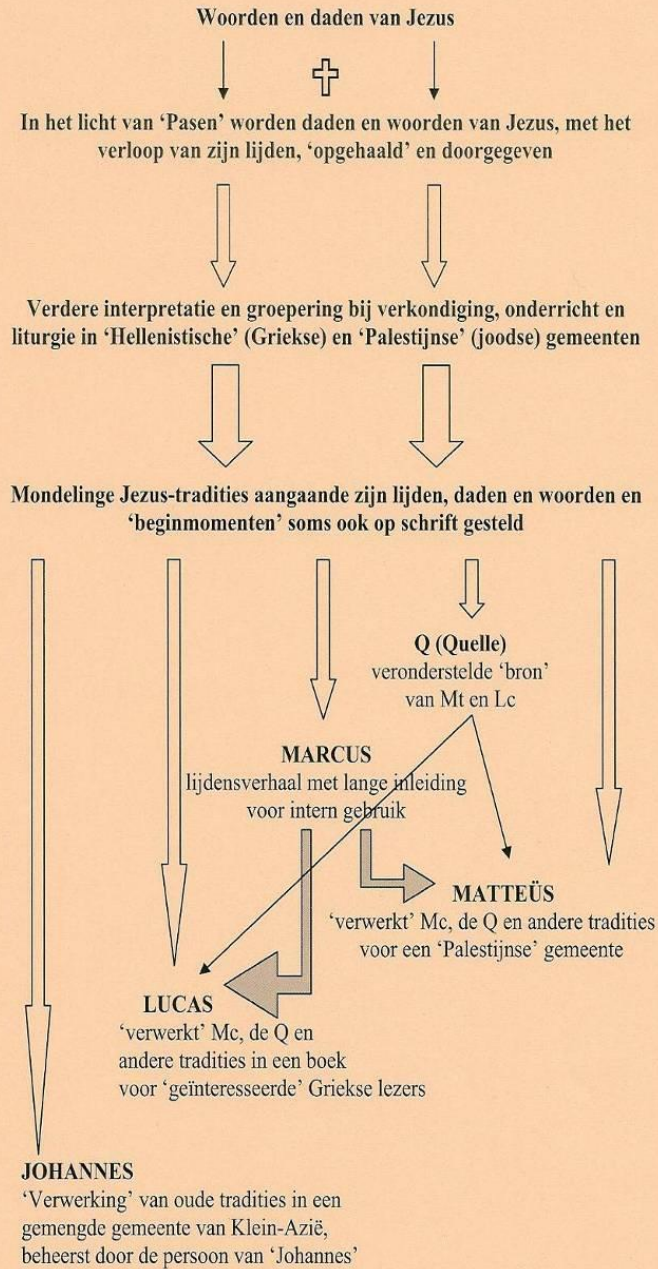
Woorden en daden van Jezus

In het licht van 'Pasen' worden daden en woorden van Jezus, met het verloop van zijn lijden, 'opgehaald' en doorgegeven

Verdere interpretatie en groepering bij verkondiging, onderricht en liturgie in 'Hellenistische' (Griekse) en 'Palestijnse' (joodse) gemeenten

Mondelinge Jezus-tradities aangaande zijn lijden, daden en woorden en 'beginmomenten' soms ook op schrift gesteld

Q (Quelle)
veronderstelde 'bron' van Mt en Lc

MARCUS
lijdensverhaal met lange inleiding voor intern gebruik

MATTEÜS
'verwerkt' Mc, de Q en andere tradities voor een 'Palestijnse' gemeente

LUCAS
'verwerkt' Mc, de Q en andere tradities in een boek voor 'geïnteresseerde' Griekse lezers

JOHANNES
'Verwerking' van oude tradities in een gemengde gemeente van Klein-Azië, beheerst door de persoon van 'Johannes'